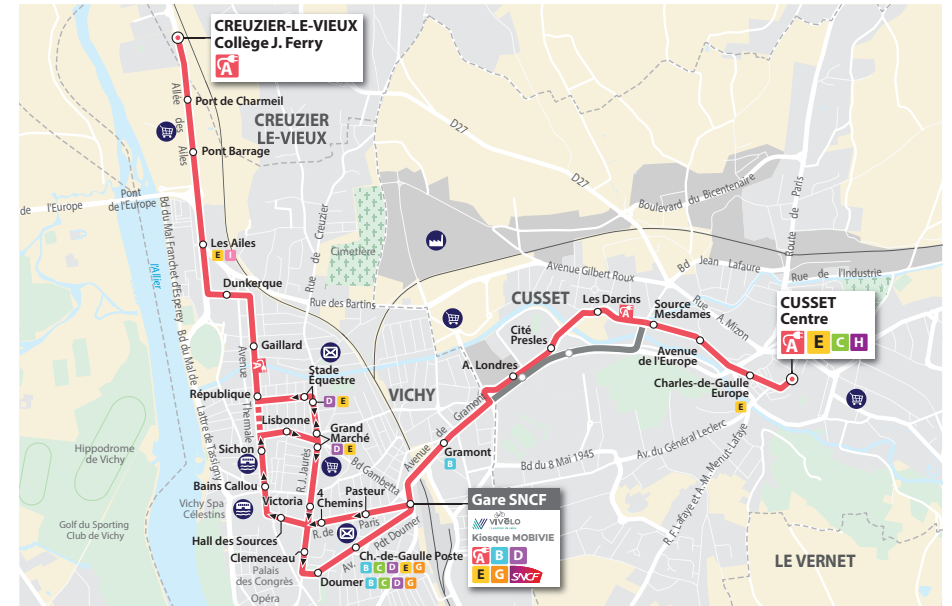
CREUZIER-LE-VIEUX
Collège J. Ferry
A

Port de Charmeil
Allée des Ailes
Pont Barrage
CREUZIER LE-VIEUX
D27
D27
Pont de l'Europe
de l'Europe
Bd du Mal Franchet d'Esperey
Rue de Creuzier
Les Ailes
E I
Cimetière
Boulevard du Bicentenaire
Route de Paris
Avenue Gilbert Roux
Bd Jean Lafaure
Rue de l'Industrie
Dunkerque
Rue des Bartins
CUSSET
Les Darcins
Source Mesdames
Rue A. Mizon
CUSSET Centre
A E C H
L'Allier
Bd du Mal de Lattre de Tassigny
Avenue Thermale
Gaillard
Cité Presles
Avenue de l'Europe
Charles-de-Gaulle Europe
E
Stade Equestre
A. Londres
République
D E
VICHY
Lisbonne
Avenue de Gramont
Grand Marché
D E
Hippodrome de Vichy
Sichon
R. J. Jaurès
Bd Gambetta
Gramont
B
Bd du 8 Mai 1945
Av. du Général Leclerc
Bains Callou
Victoria
4 Chemins
Pasteur
Gare SNCF
Vichy Spa Célestins
R. de Paris
VIVELO
Kiosque MOBIVIE
A B D
E G SNCF
Golf du Sporting Club de Vichy
Hall des Sources
Av. Pdt Doumer
R. F. Lafaye et A.-M. Menut-Lafaye
Clemenceau
Ch.-de-Gaulle Poste
B C D E G
Palais des Congrès
Doumer
B C D G
LE VERNET
Opéra